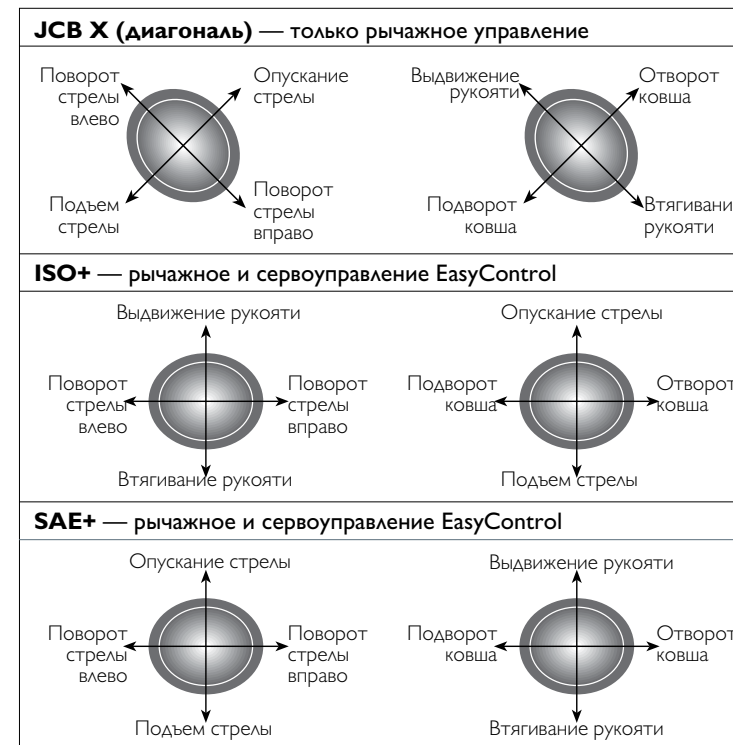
**JCB X (диагональ)** — только рычажное управление

Поворот стрелы влево

Опускание стрелы

Подъем стрелы

Поворот стрелы вправо

Выдвижение рукояти

Отворот ковша

Подворот ковша

Втягивани рукояти

**ISO+** — рычажное и сервоуправление EasyControl

Выдвижение рукояти

Поворот стрелы влево

Поворот стрелы вправо

Втягивание рукояти

Опускание стрелы

Подворот ковша

Отворот ковша

Подъем стрелы

**SAE+** — рычажное и сервоуправление EasyControl

Опускание стрелы

Поворот стрелы влево

Поворот стрелы вправо

Подъем стрелы

Выдвижение рукояти

Подворот ковша

Отворот ковша

Втягивание рукояти